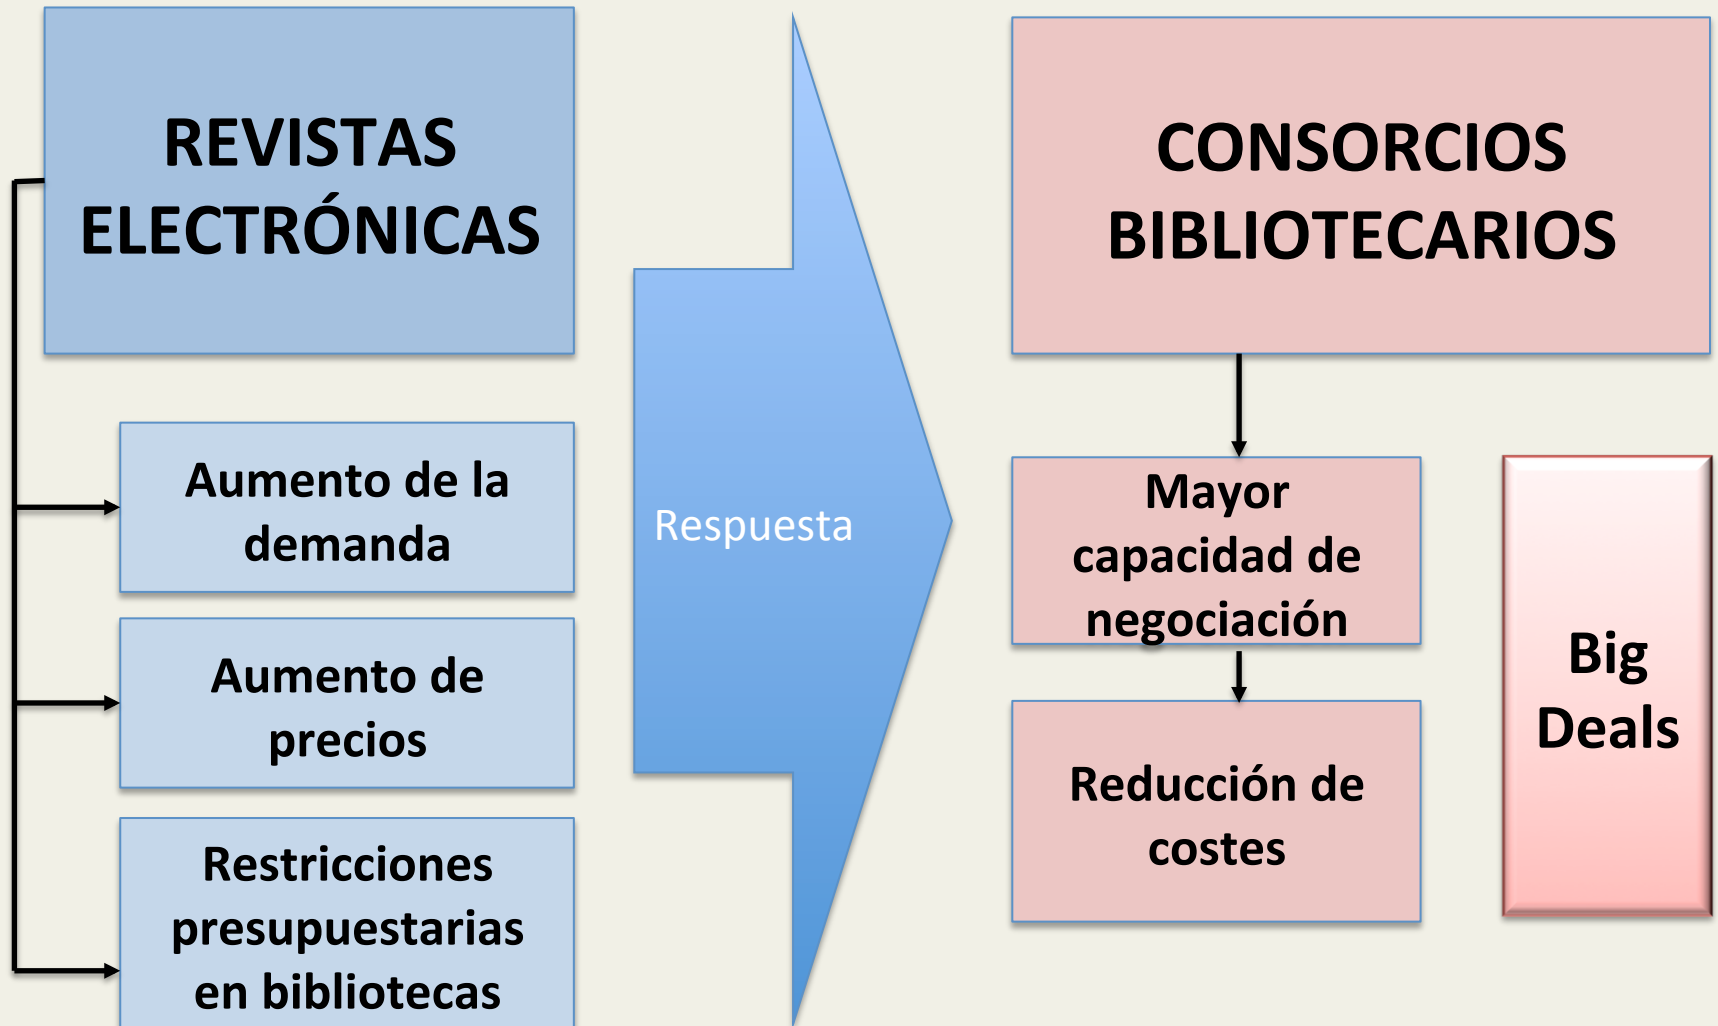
REVISTAS ELECTRÓNICAS

Aumento de la demanda

Aumento de precios

Restricciones presupuestarias en bibliotecas

Respuesta

CONSORCIOS BIBLIOTECARIOS

Mayor capacidad de negociación

Reducción de costes

Big Deals